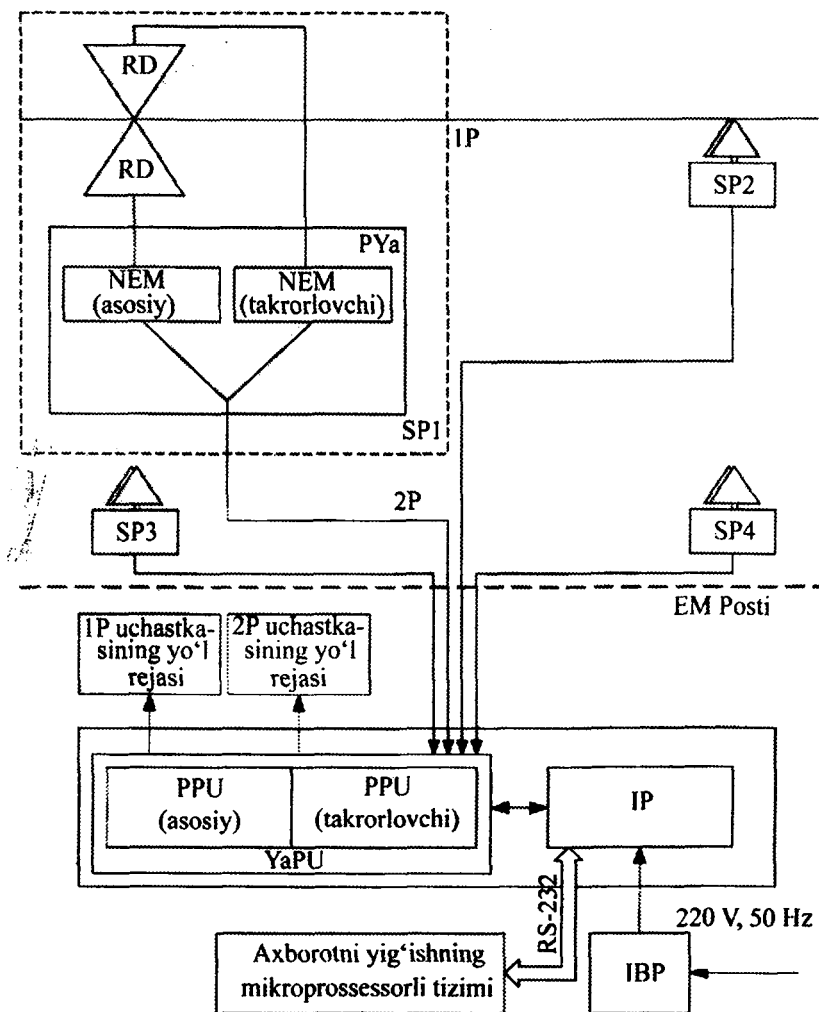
RD

RD

1P

SP2

PYa

NEM (asosiy)

NEM (takrorlovchi)

SP1

SP3

2P

SP4

EM Posti

1P uchastkasining yo‘l rejasi

2P uchastkasining yo‘l rejasi

PPU (asosiy)

PPU (takrorlovchi)

YaPU

IP

RS-232

220 V, 50 Hz

Axborotni yig‘ishning mikroprossessorli tizimi

IBP